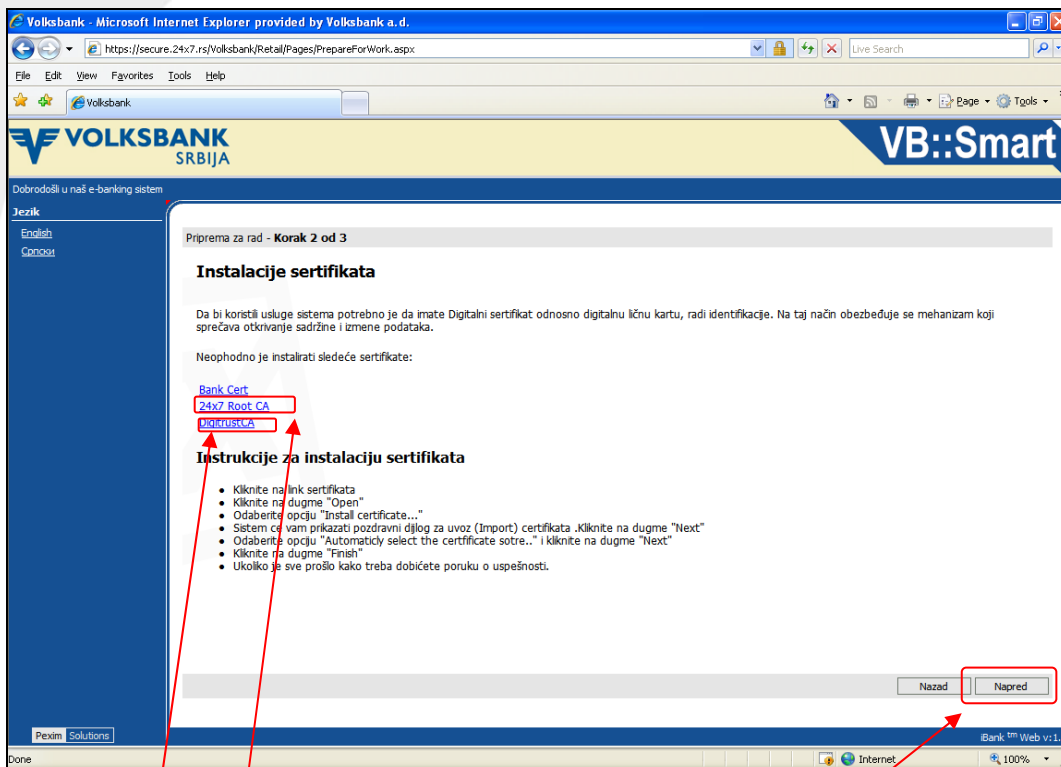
Volksbank - Microsoft Internet Explorer provided by Volksbank a.d.

https://secure.24x7.rs/Volksbank/Retail/Pages/PrepareForWork.aspx

Live Search

File Edit View Favorites Tools Help

Volksbank

Page Tools

VOLKSBANK SRBIJA

VB::Smart

Dobrodošli u naš e-banking sistem

Jezik

English

Српски

Priprema za rad - **Korak 2 od 3**

Instalacije sertifikata

Da bi koristili usluge sistema potrebno je da imate Digitalni sertifikat odnosno digitalnu ličnu kartu, radi identifikacije. Na taj način obezbeđuje se mehanizam koji sprečava otkrivanje sadržine i izmene podataka.

Neophodno je instalirati sledeće sertifikate:

Bank Cert

24x7 Root CA

DigitrustCA

Instrukcije za instalaciju sertifikata

- Kliknite na link sertifikata
- Kliknite na dugme "Open"
- Odaberite opciju "Install certificate..."
- Sistem će vam prikazati pozdravni dijlog za uvoz (Import) certifikata .Kliknite na dugme "Next"
- Odaberite opciju "Automaticly select the certfificate sotre.." i kliknite na dugme "Next"
- Kliknite na dugme "Finish"
- Ukoliko je sve prošlo kako treba dobićete poruku o uspešnosti.

Nazad

Napred

Pexim Solutions

iBank $^{tm}$ Web v:1.

Done

Internet

100%